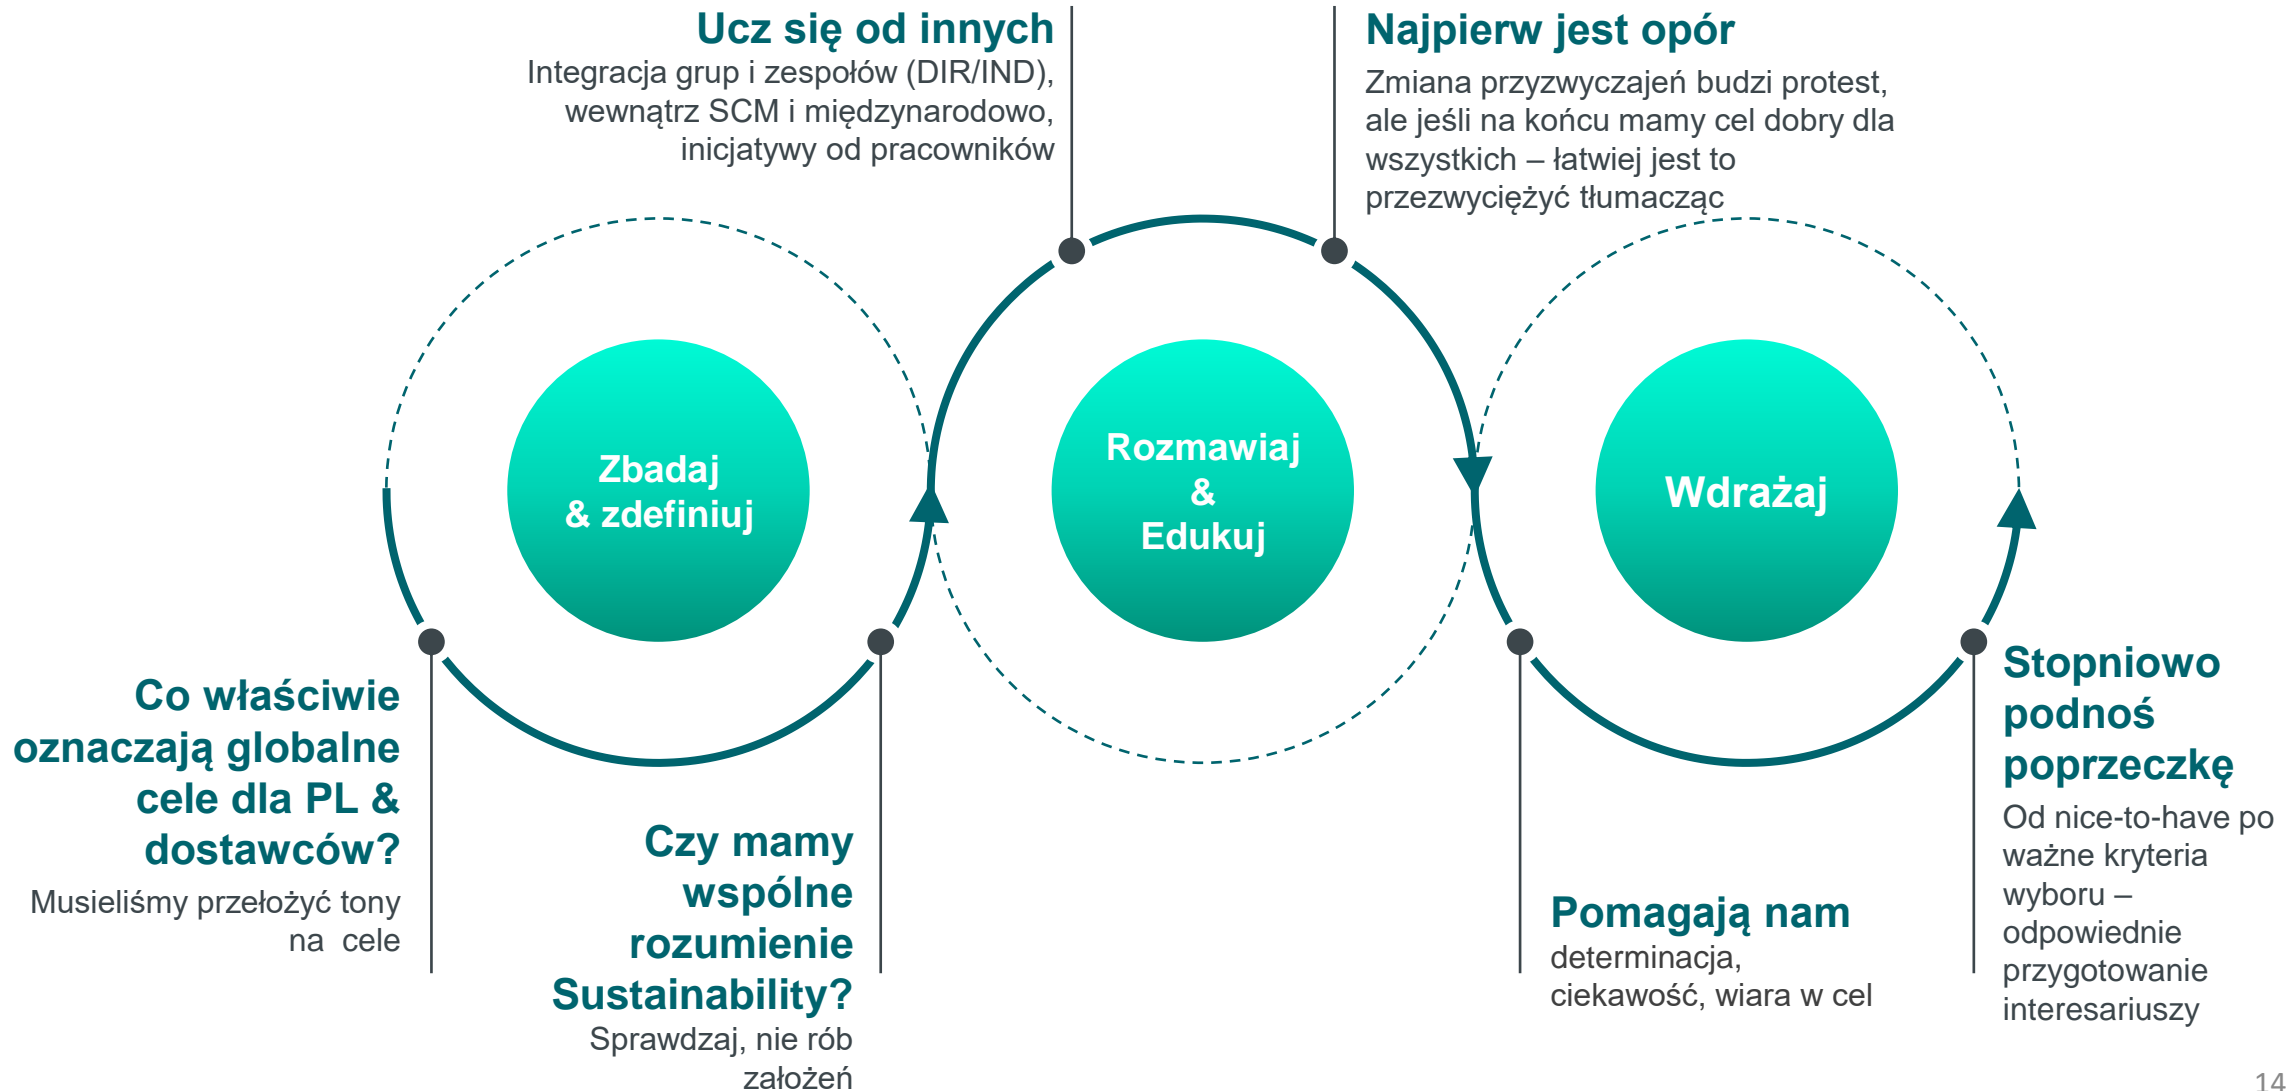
Ucz się od innych
Integracja grup i zespołów (DIR/IND), wewnątrz SCM i międzynarodowo, inicjatywy od pracowników

Najpierw jest opór
Zmiana przyzwyczajeń budzi protest, ale jeśli na końcu mamy cel dobry dla wszystkich – łatwiej jest to przezwyciężyć tłumacząc

Zbadaj & zdefiniuj

Rozmawiaj & Edukuj

Wdrażaj

Co właściwie oznaczają globalne cele dla PL & dostawców?
Musieliśmy przełożyć tony na cele

Czy mamy wspólne rozumienie Sustainability?
Sprawdzaj, nie rób założeń

Pomagają nam
determinacja, ciekawość, wiara w cel

Stopniowo podnoś poprzeczkę
Od nice-to-have po ważne kryteria wyboru – odpowiednie przygotowanie interesariuszy

14